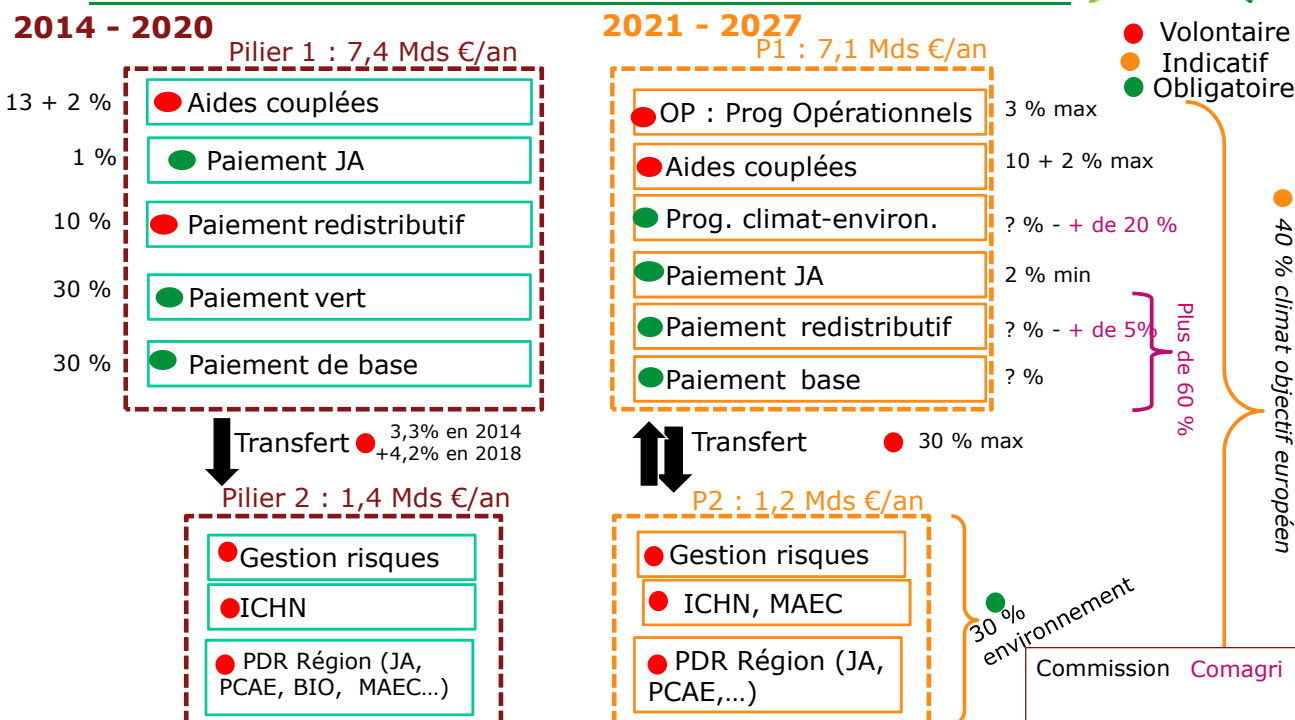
2014 - 2020

Pilier 1 : 7,4 Mds €/an

13 + 2 % Aides couplées

1 % Paiement JA

10 % Paiement redistributif

30 % Paiement vert

30 % Paiement de base

Transfert 3,3% en 2014 +4,2% en 2018

Pilier 2 : 1,4 Mds €/an

Gestion risques

ICHN

PDR Région (JA, PCAE, BIO, MAEC…)

2021 - 2027

P1 : 7,1 Mds €/an

OP : Prog Opérationnels 3 % max

Aides couplées 10 + 2 % max

Prog. climat-environ. ? % - + de 20 %

Paiement JA 2 % min

Paiement redistributif ? % - + de 5%

Paiement base ? %

Plus de 60 %

Transfert 30 % max

P2 : 1,2 Mds €/an

Gestion risques

ICHN, MAEC

PDR Région (JA, PCAE,…)

30 % environnement

Volontaire
Indicatif
Obligatoire

40 % climat objectif européen

Commission Comagri